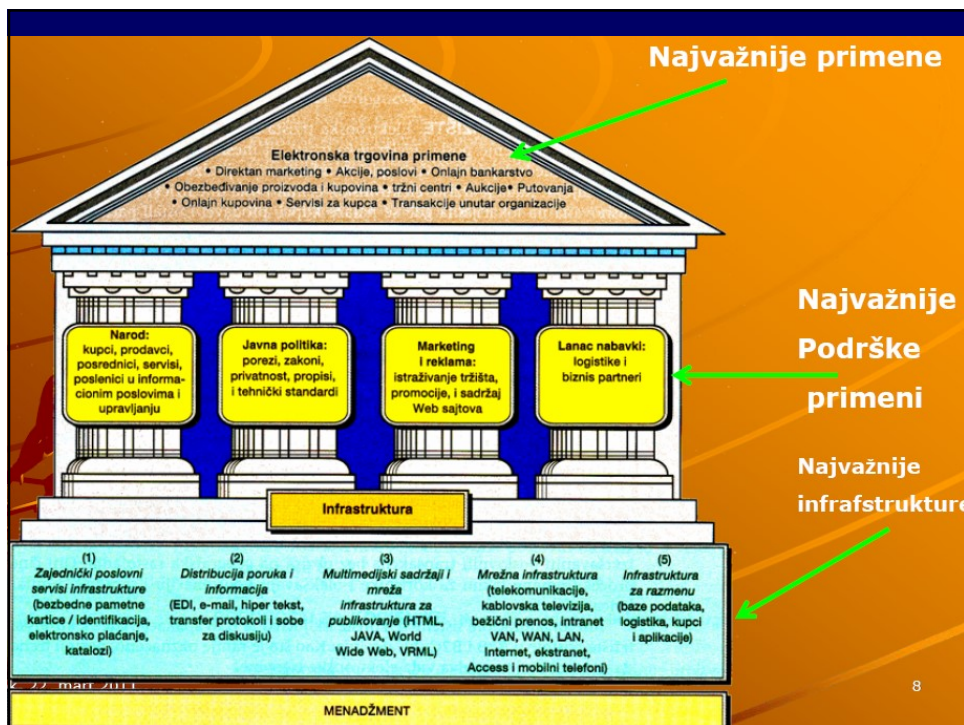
Najvažnije primene

Elektronska trgovina primene
• Direktan marketing • Akcije, poslovi • Onlajn bankarstvo
• Obezbeđivanje proizvoda i kupovina • Tržni centri • Aukcije• Putovanja
• Onlajn kupovina • Servisi za kupca • Transakcije unutar organizacije

Narod: kupci, prodavci, posrednici, servisi, poslenici u informacionim poslovima i upravljanju

Javna politika: porezi, zakoni, privatnost, propisi, i tehnički standardi

Marketing i reklama: istraživanje tržišta, promocije, i sadržaj Web sajtova

Lanac nabavki: logistike i biznis partneri

Najvažnije Podrške primeni

Najvažnije infrafstrukture

Infrastruktura

(1) Zajednički poslovni servisi infrastrukture (bezbedne pametne kartice / Identifikacija, elektronsko plaćanje, katalozi)

(2) Distribucija poruka i informacija (EDI, e-mail, hiper tekst, transfer protokoli i sobe za diskusiju)

(3) Multimedijski sadržaji i mreža infrastruktura za publikovanje (HTML, JAVA, World Wide Web, VRML)

(4) Mrežna infrastruktura (telekomunikacije, kablovska televizija, bežični prenos, intranet VAN, WAN, LAN, Internet, ekstranet, Access i mobilni telefoni)

(5) Infrastruktura za razmenu (baze podataka, logistika, kupci i aplikacije)

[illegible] 22 mart 2011

8

MENADŽMENT